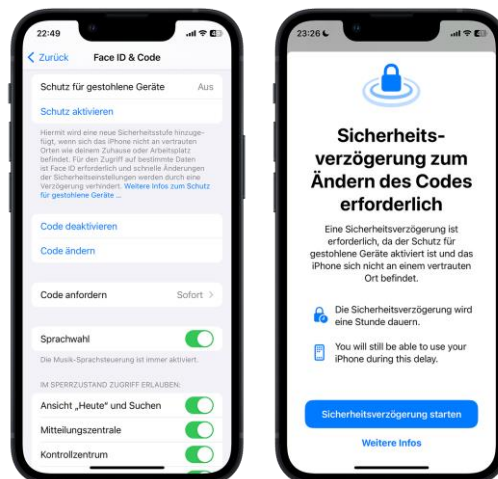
22:49

Zurück Face ID & Code

Schutz für gestohlene Geräte Aus

Schutz aktivieren

Hiermit wird eine neue Sicherheitsstufe hinzugefügt, wenn sich das iPhone nicht an vertrauten Orten wie deinem Zuhause oder Arbeitsplatz befindet. Für den Zugriff auf bestimmte Daten ist Face ID erforderlich und schnelle Änderungen der Sicherheitseinstellungen werden durch eine Verzögerung verhindert. Weitere Infos zum Schutz für gestohlene Geräte ...

Code deaktivieren

Code ändern

Code anfordern Sofort

Sprachwahl

Die Musik-Sprachsteuerung ist immer aktiviert.

IM SPERRZUSTAND ZUGRIFF ERLAUBEN:

Ansicht „Heute" und Suchen

Mitteilungszentrale

Kontrollzentrum

23:26

Sicherheitsverzögerung zum Ändern des Codes erforderlich

Eine Sicherheitsverzögerung ist erforderlich, da der Schutz für gestohlene Geräte aktiviert ist und das iPhone sich nicht an einem vertrauten Ort befindet.

Die Sicherheitsverzögerung wird eine Stunde dauern.

You will still be able to use your iPhone during this delay.

Sicherheitsverzögerung starten

Weitere Infos